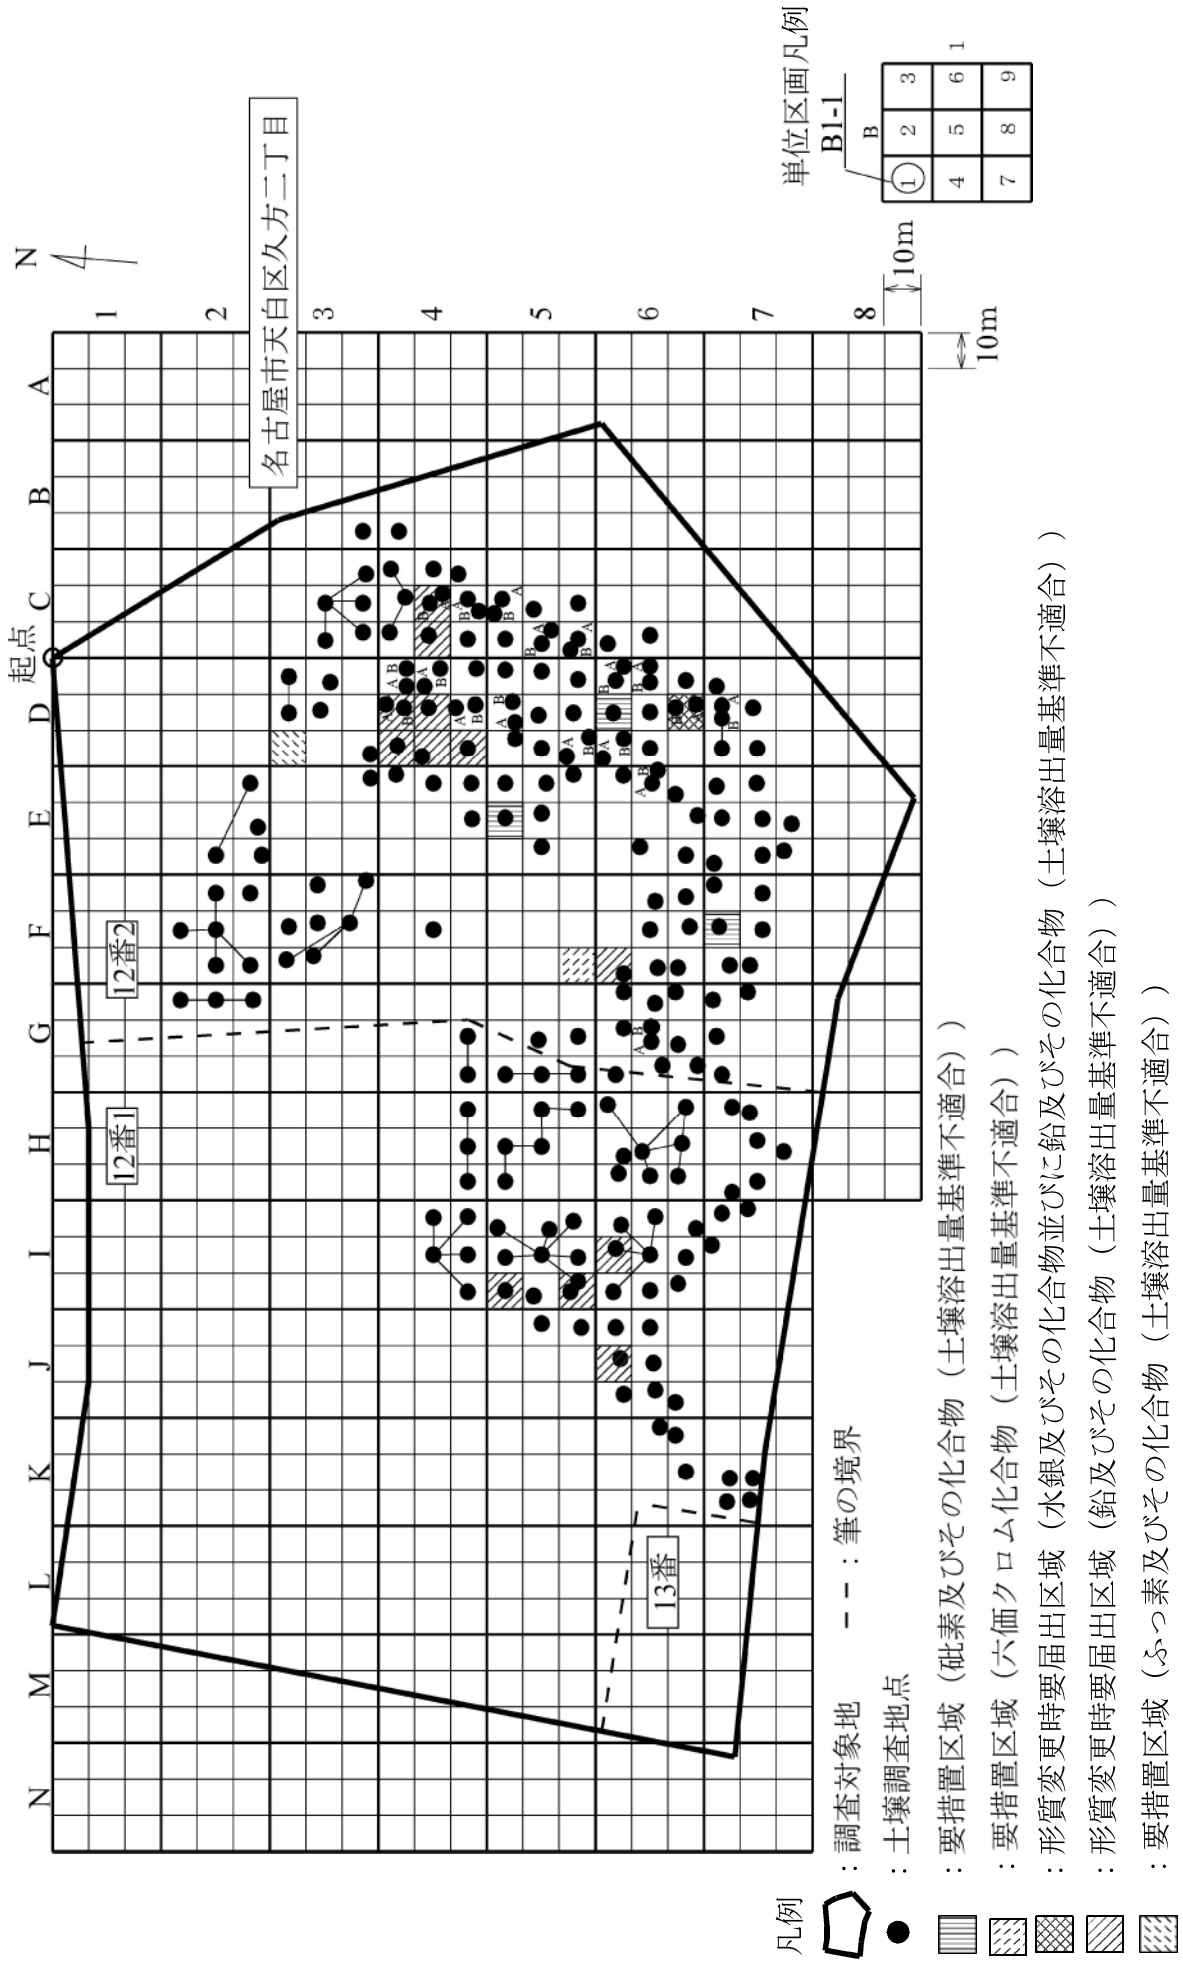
名古屋市天白区久方二丁目

単位区画凡例
B1-1

| ① | 2 | 3 |
|---|---|---|
| 4 | 5 | 6 |
| 7 | 8 | 9 |

N
10m
10m
起点
A B C D E F G H I J K L M N
1 2 3 4 5 6 7 8
12番1
12番2
13番

凡例
：調査対象地　　ーー：筆の境界
：土壌調査地点
：要措置区域（砒素及びその化合物（土壌溶出量基準不適合））
：要措置区域（六価クロム化合物（土壌溶出量基準不適合））
：形質変更時要届出区域（水銀及びその化合物並びに鉛及びその化合物（土壌溶出量基準不適合））
：形質変更時要届出区域（鉛及びその化合物（土壌溶出量基準不適合））
：要措置区域（ふっ素及びその化合物（土壌溶出量基準不適合））